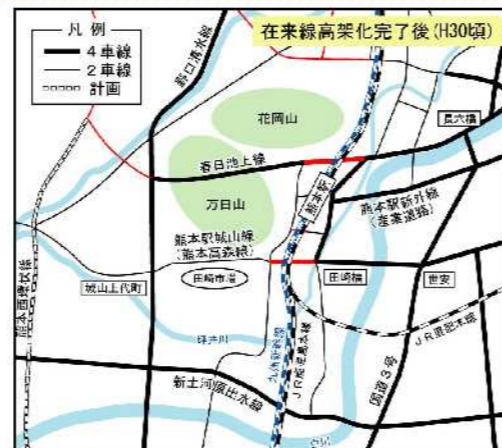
凡 例
4車線
2車線
計画

在来線高架化完了後（H30頃）

野口清水線
花岡山
長六橋
春日池上線
万日山
熊本駅
熊本駅新外線（産業道路）
熊本駅城山線（熊本高森線）
城山上代町
田崎市場
田崎橋
世安
熊本西環状線
坪井川
九州新幹線
JR鹿児島本線
国道3号
JR豊肥本線
新土河原出水線
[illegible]